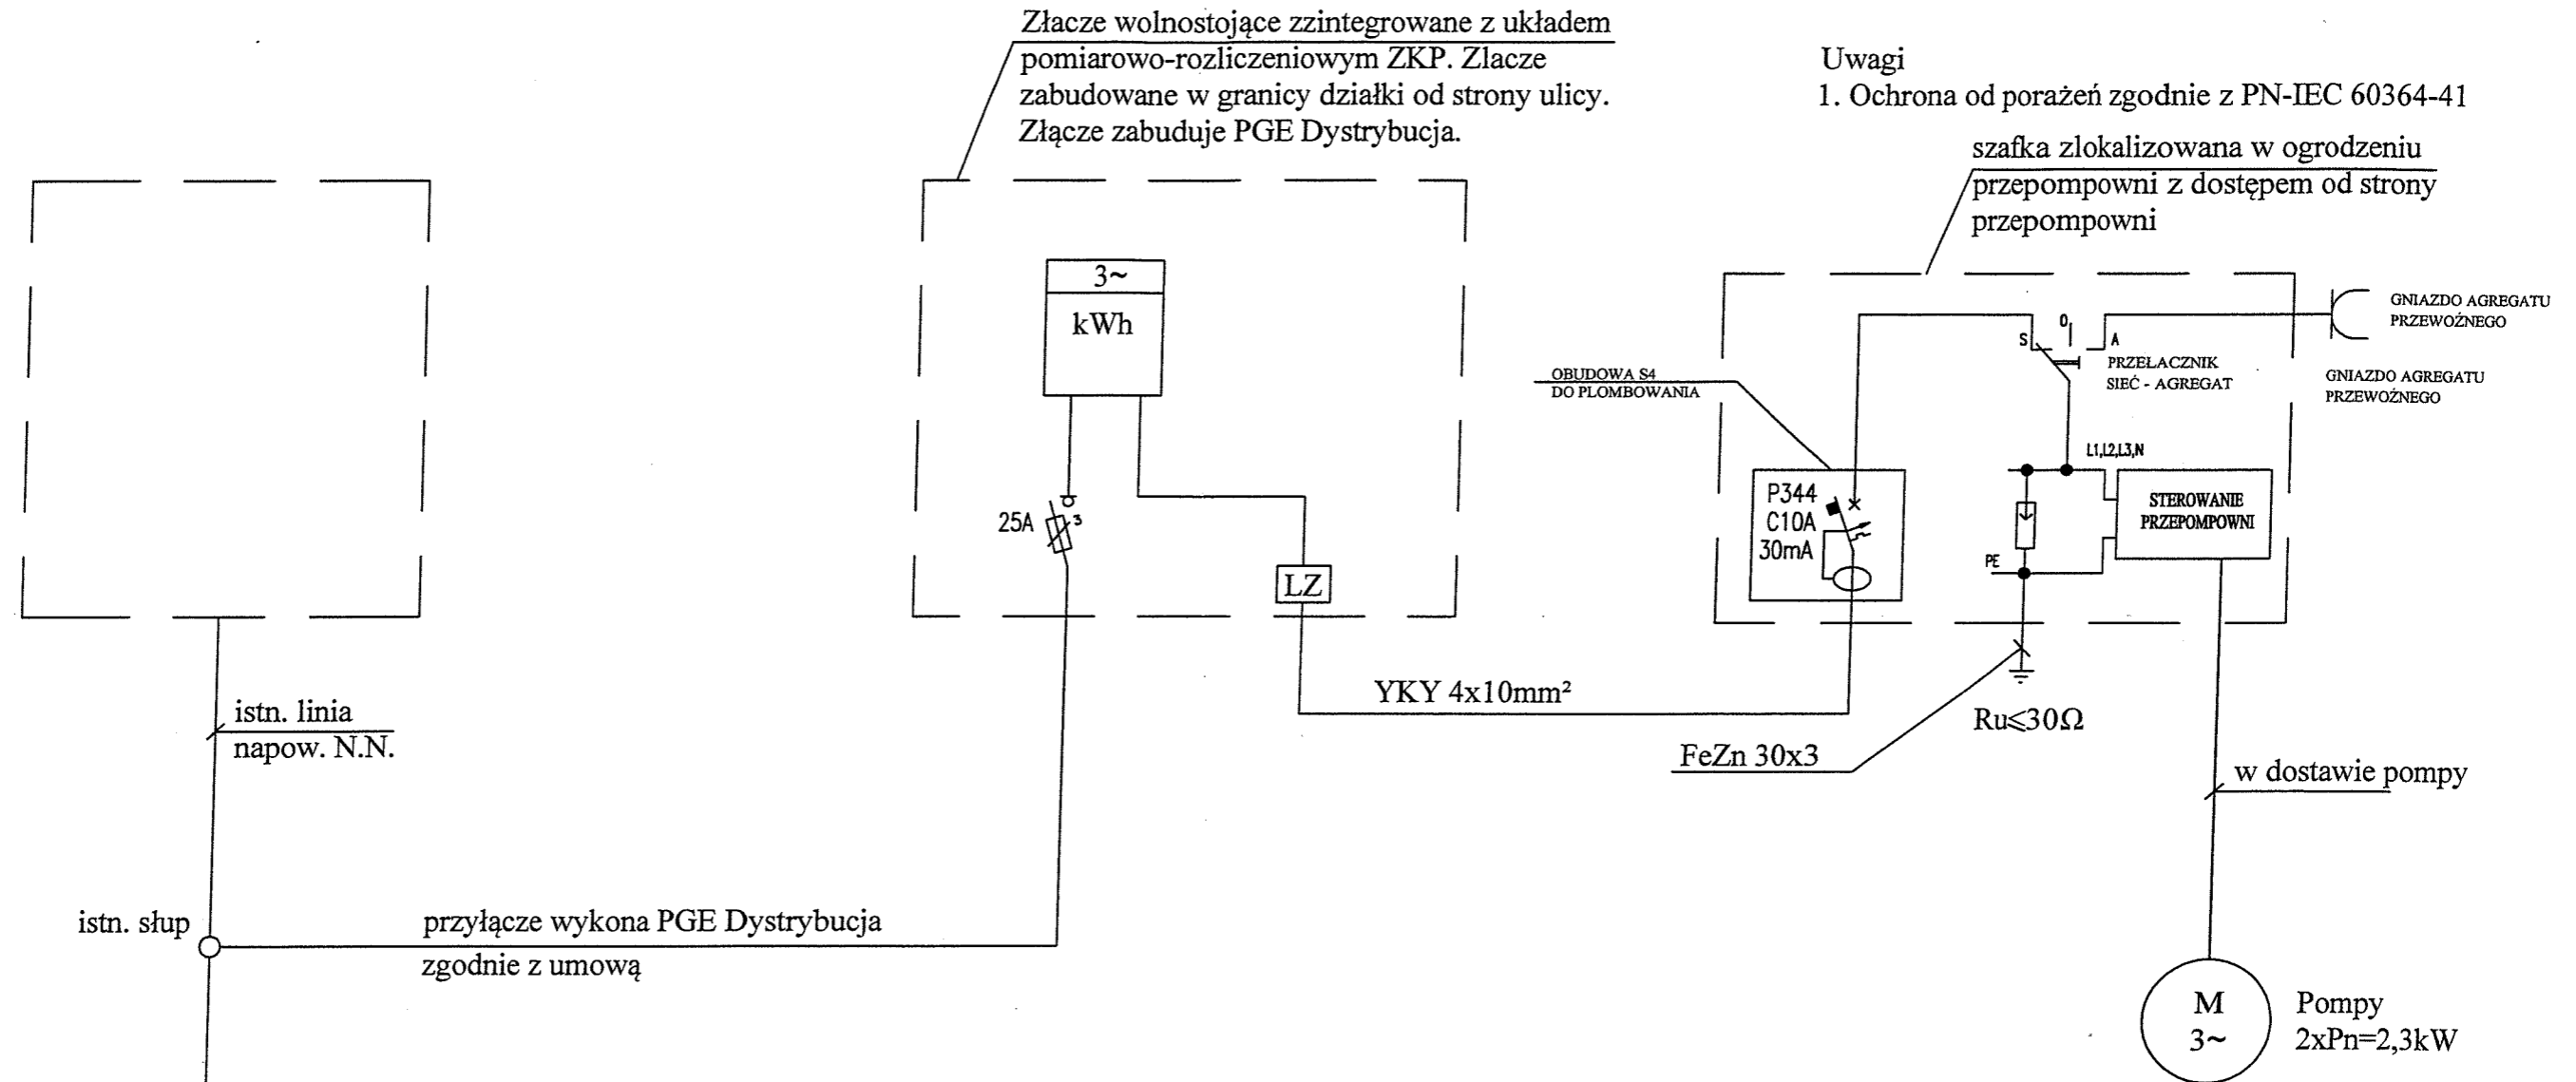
Złacze wolnostojące zzintegrowane z układem pomiarowo-rozliczeniowym ZKP. Zlacze zabudowane w granicy działki od strony ulicy. Złącze zabuduje PGE Dystrybucja.

Uwagi
1. Ochrona od porażeń zgodnie z PN-IEC 60364-41

szafka zlokalizowana w ogrodzeniu przepompowni z dostępem od strony przepompowni

3~
kWh

25A

3

LZ

OBUDOWA S4
DO PLOMBOWANIA

P344
C10A
30mA

S
0
A

PRZEŁACZNIK
SIEĆ - AGREGAT

GNIAZDO AGREGATU
PRZEWOŹNEGO

GNIAZDO AGREGATU
PRZEWOŹNEGO

L1,L2,L3,N

STEROWANIE
PRZEPOMPOWNI

PE

YKY 4x10mm²

Ru≤30Ω

FeZn 30x3

istn. linia
napow. N.N.

w dostawie pompy

istn. słup

przyłącze wykona PGE Dystrybucja
zgodnie z umową

M
3~

Pompy
2xPn=2,3kW